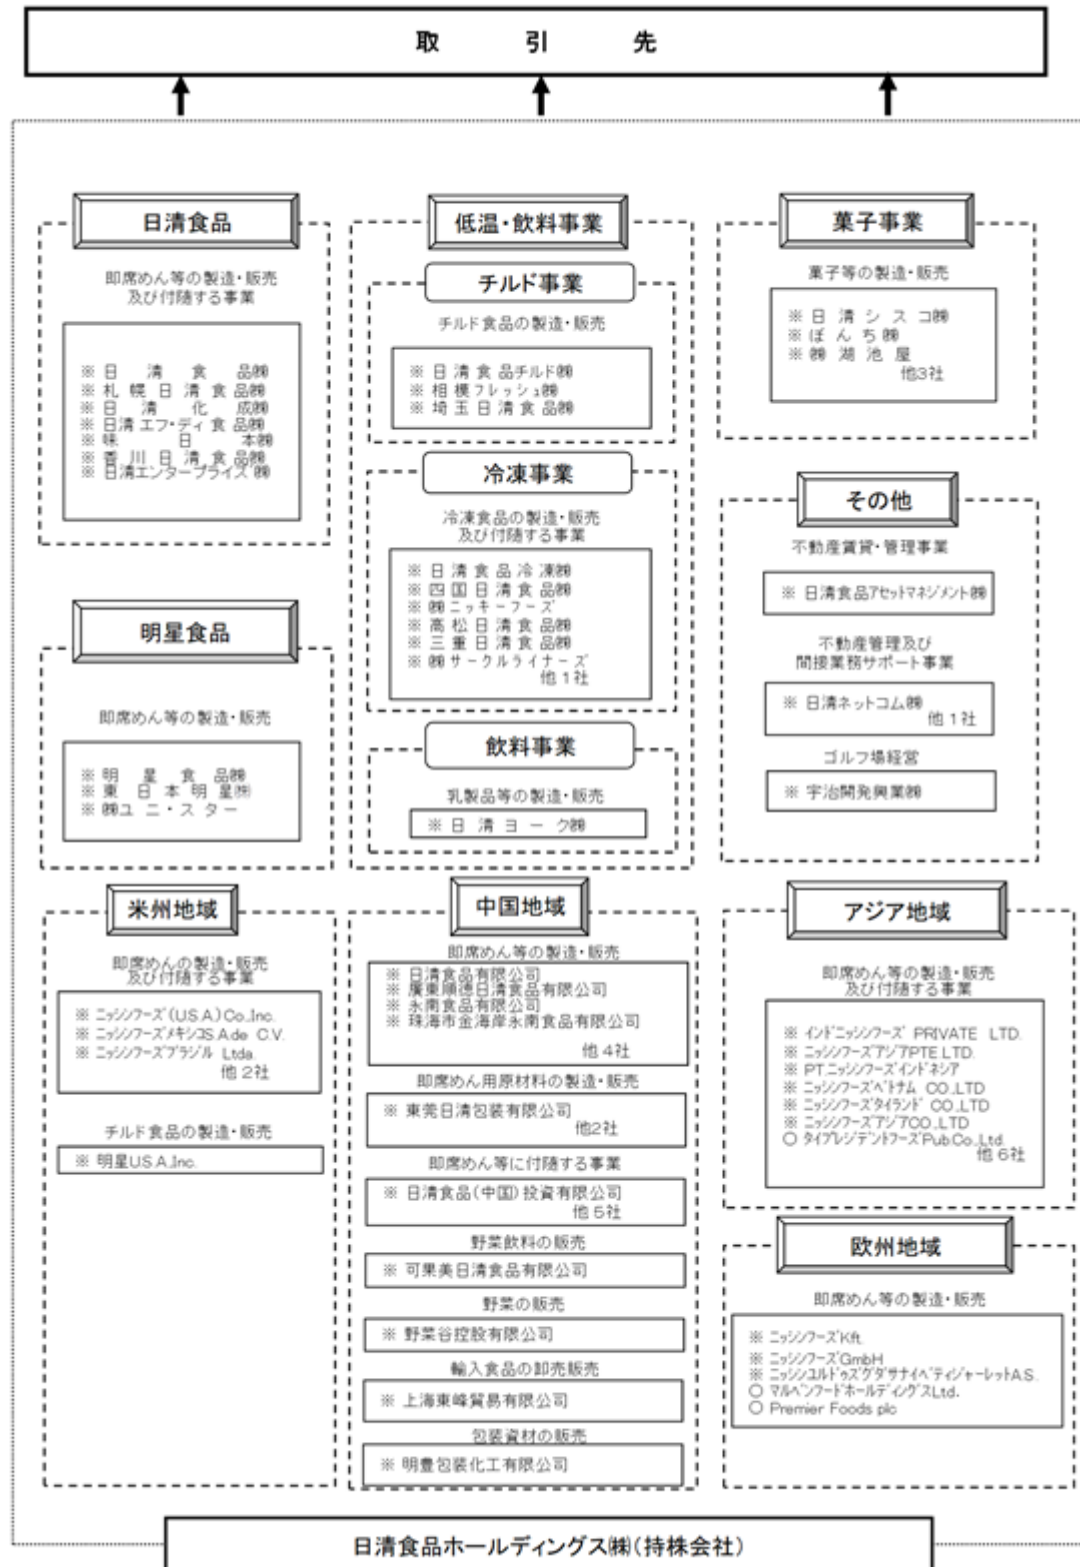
取　引　先

日清食品

即席めん等の製造・販売及び付随する事業

※ 日清食品㈱
※ 札幌日清食品㈱
※ 日清化成㈱
※ 日清エフ・ディ食品㈱
※ 味日本㈱
※ 香川日清食品㈱
※ 日清エンタープライズ㈱

明星食品

即席めん等の製造・販売

※ 明星食品㈱
※ 東日本明星㈱
※ ㈱ユニ・スター

低温・飲料事業

チルド事業

チルド食品の製造・販売

※ 日清食品チルド㈱
※ 相模フレッシュ㈱
※ 埼玉日清食品㈱

冷凍事業

冷凍食品の製造・販売及び付随する事業

※ 日清食品冷凍㈱
※ 四国日清食品㈱
※ ㈱ニッキーフーズ
※ 高松日清食品㈱
※ 三重日清食品㈱
※ ㈱サークルライナーズ
他1社

飲料事業

乳製品等の製造・販売

※ 日清ヨーク㈱

菓子事業

菓子等の製造・販売

※ 日清シスコ㈱
※ ぼんち㈱
※ ㈱湖池屋
他3社

その他

不動産賃貸・管理事業

※ 日清食品アセットマネジメント㈱

不動産管理及び間接業務サポート事業

※ 日清ネットコム㈱
他1社

ゴルフ場経営

※ 宇治開発興業㈱

米州地域

即席めんの製造・販売及び付随する事業

※ ニッシンフーズ(U.S.A.)Co.,Inc.
※ ニッシンフーズメキシコS.A.de C.V.
※ ニッシンフーズブラジル Ltda.
他2社

チルド食品の製造・販売

※ 明星U.S.A.,Inc.

中国地域

即席めん等の製造・販売

※ 日清食品有限公司
※ 廣東順徳日清食品有限公司
※ 永南食品有限公司
※ 珠海市金海岸永南食品有限公司
他4社

即席めん用原材料の製造・販売

※ 東莞日清包装有限公司
他2社

即席めん等に付随する事業

※ 日清食品(中国)投資有限公司
他5社

野菜飲料の販売

※ 可果美日清食品有限公司

野菜の販売

※ 野菜谷控股有限公司

輸入食品の卸売販売

※ 上海東峰貿易有限公司

包装資材の販売

※ 明豊包装化工有限公司

アジア地域

即席めん等の製造・販売及び付随する事業

※ インドニッシンフーズ PRIVATE LTD.
※ ニッシンフーズアジアPTE.LTD.
※ PT.ニッシンフーズインドネシア
※ ニッシンフーズベトナム CO.,LTD
※ ニッシンフーズタイランド CO.,LTD
※ ニッシンフーズアジアCO.,LTD
○ タイプレジデントフーズPub.Co.,Ltd.
他6社

欧州地域

即席めん等の製造・販売

※ ニッシンフーズKft.
※ ニッシンフーズGmbH
※ ニッシンユルドゥズグダサナイベティジャーレットA.S.
○ マルベンフードホールディングスLtd.
○ Premier Foods plc

日清食品ホールディングス㈱(持株会社)